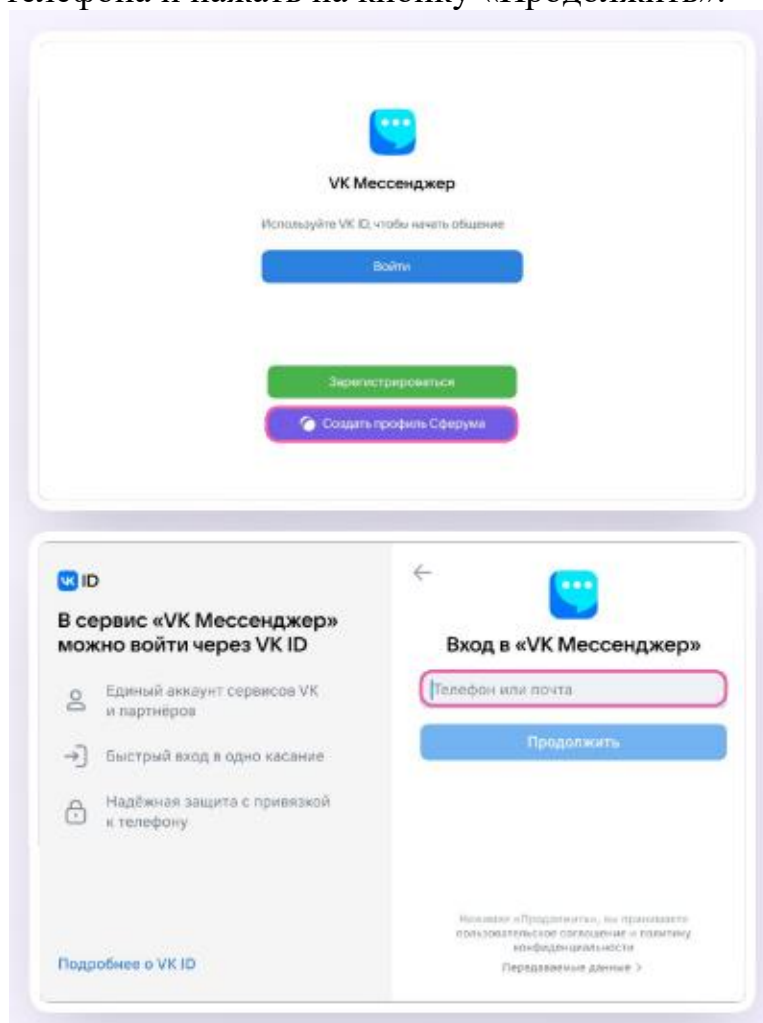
телефона и нажать на кнопку «Продолжить».

VK Мессенджер

Используйте VK ID, чтобы начать общение

Войти

Зарегистрироваться

Создать профиль Сферума

VK ID

В сервис «VK Мессенджер» можно войти через VK ID

Единый аккаунт сервисов VK и партнёров

Быстрый вход в одно касание

Надёжная защита с привязкой к телефону

Подробнее о VK ID

Вход в «VK Мессенджер»

Телефон или почта

Продолжить

Нажимая «Продолжить», вы принимаете пользовательское соглашение и политику конфиденциальности

Передаваемые данные >